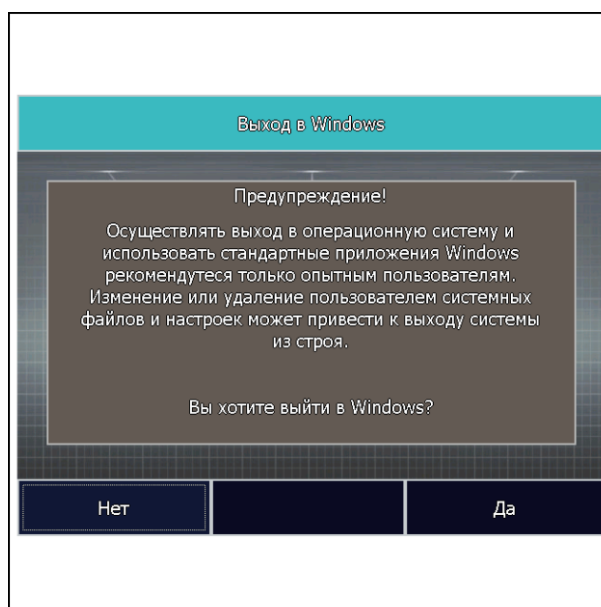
Выход в Windows

Предупреждение!

Осуществлять выход в операционную систему и использовать стандартные приложения Windows рекомендутеся только опытным пользователям. Изменение или удаление пользователем системных файлов и настроек может привести к выходу системы из строя.

Вы хотите выйти в Windows?

Нет

Да